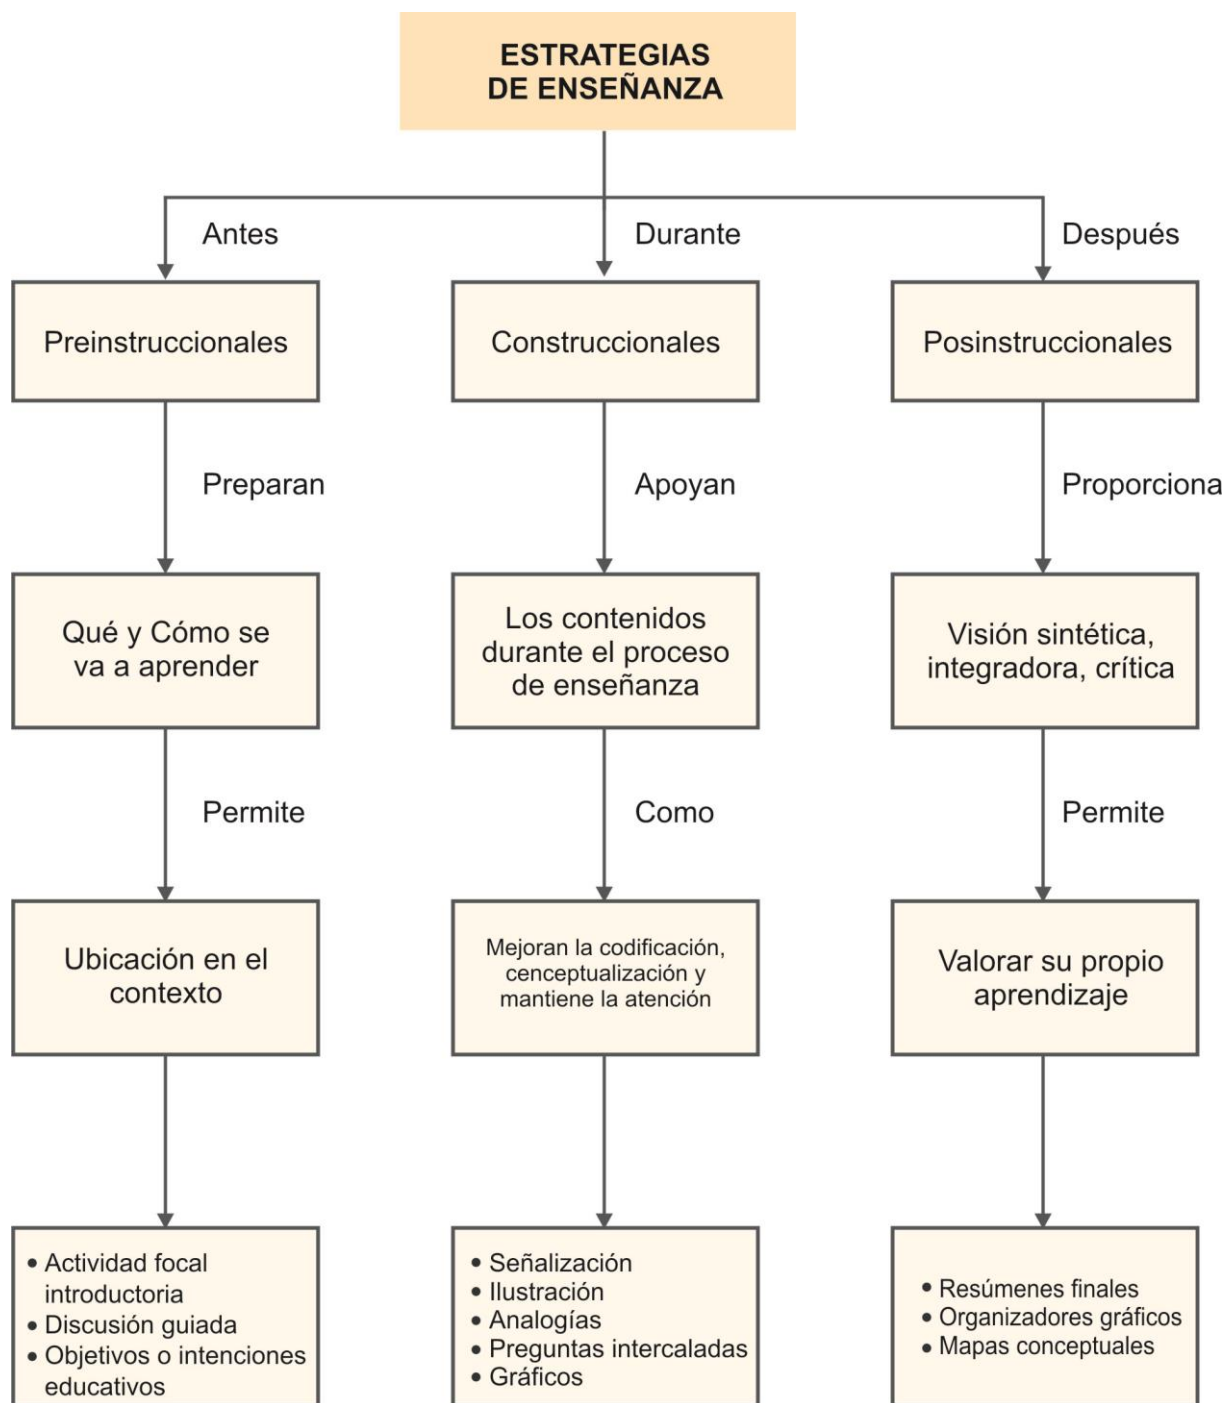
ESTRATEGIAS DE ENSEÑANZA

Antes

Preinstruccionales

Preparan

Qué y Cómo se va a aprender

Permite

Ubicación en el contexto

• Actividad focal introductoria
• Discusión guiada
• Objetivos o intenciones educativos

Durante

Construccionales

Apoyan

Los contenidos durante el proceso de enseñanza

Como

Mejoran la codificación, cenceptualización y mantiene la atención

• Señalización
• Ilustración
• Analogías
• Preguntas intercaladas
• Gráficos

Después

Posinstruccionales

Proporciona

Visión sintética, integradora, crítica

Permite

Valorar su propio aprendizaje

• Resúmenes finales
• Organizadores gráficos
• Mapas conceptuales